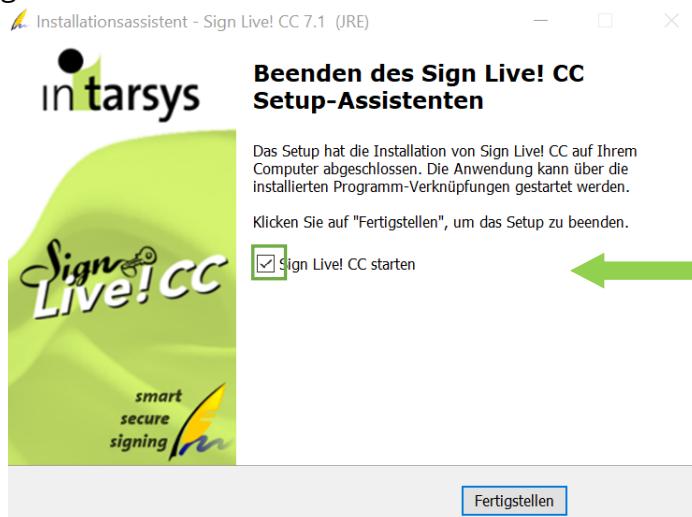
Installationsassistent - Sign Live! CC 7.1 (JRE)

intarsys

Sign Live! CC

smart
secure
signing

Beenden des Sign Live! CC Setup-Assistenten

Das Setup hat die Installation von Sign Live! CC auf Ihrem Computer abgeschlossen. Die Anwendung kann über die installierten Programm-Verknüpfungen gestartet werden.

Klicken Sie auf "Fertigstellen", um das Setup zu beenden.

Sign Live! CC starten

Fertigstellen